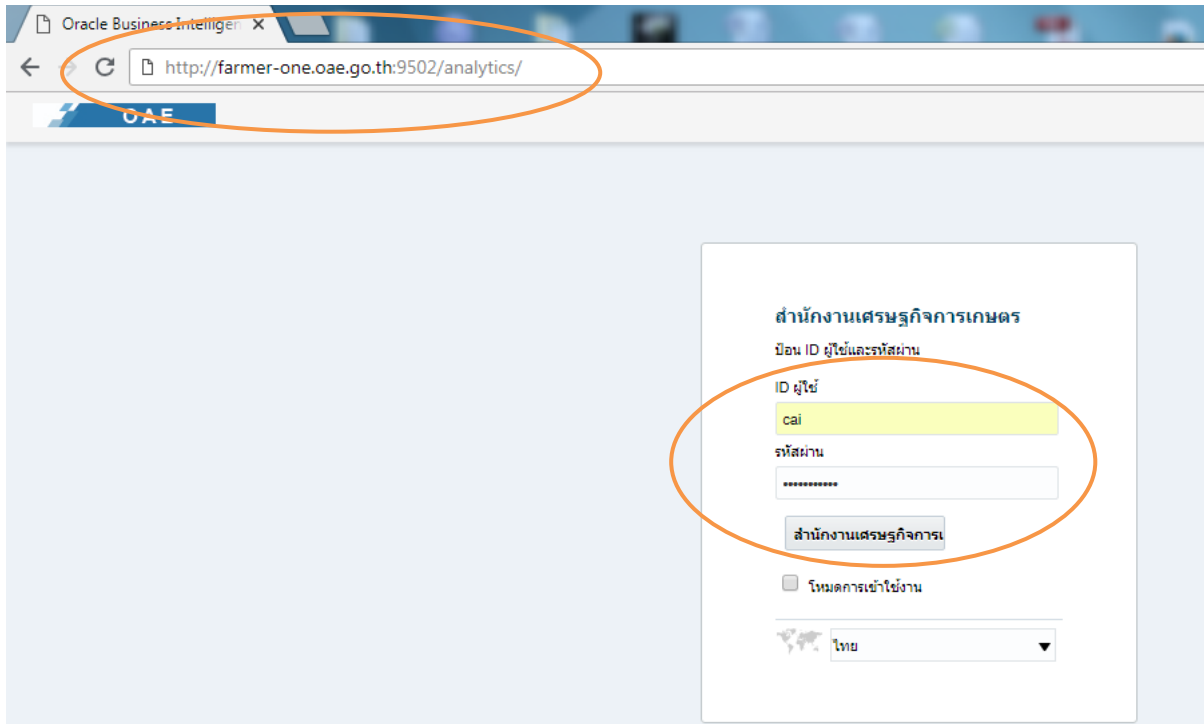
Oracle Business Intelligen ×

http://farmer-one.oae.go.th:9502/analytics/

OAE

สำนักงานเศรษฐกิจการเกษตร

ป้อน ID ผู้ใช้และรหัสผ่าน

ID ผู้ใช้

cai

รหัสผ่าน

••••••••••••

สำนักงานเศรษฐกิจการเ

โหมดการเข้าใช้งาน

ไทย